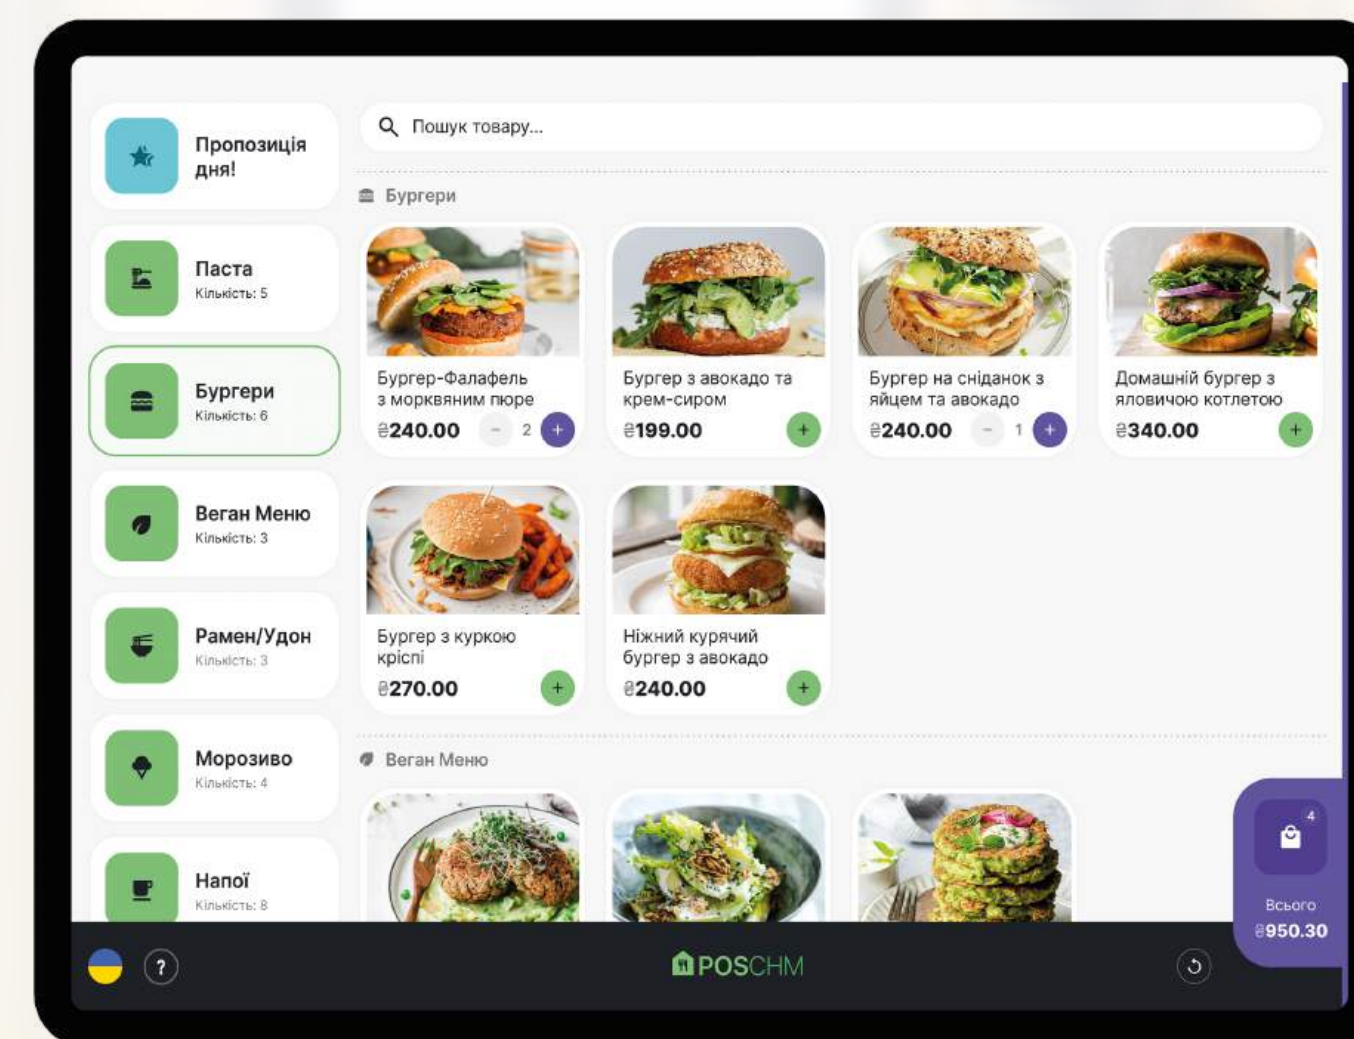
Пропозиція дня!

Паста
Кількість: 5

Бургери
Кількість: 6

Веган Меню
Кількість: 3

Рамен/Удон
Кількість: 3

Морозиво
Кількість: 4

Напої
Кількість: 8

Пошук товару...

Бургери

Бургер-Фалафель з морквяним пюре
₴240.00 − 2 +

Бургер з авокадо та крем-сиром
₴199.00 +

Бургер на сніданок з яйцем та авокадо
₴240.00 − 1 +

Домашній бургер з яловичою котлетою
₴340.00 +

Бургер з куркою кріспі
₴270.00 +

Ніжний курячий бургер з авокадо
₴240.00 +

Веган Меню

4
Всього
₴950.30

?

POSCHM